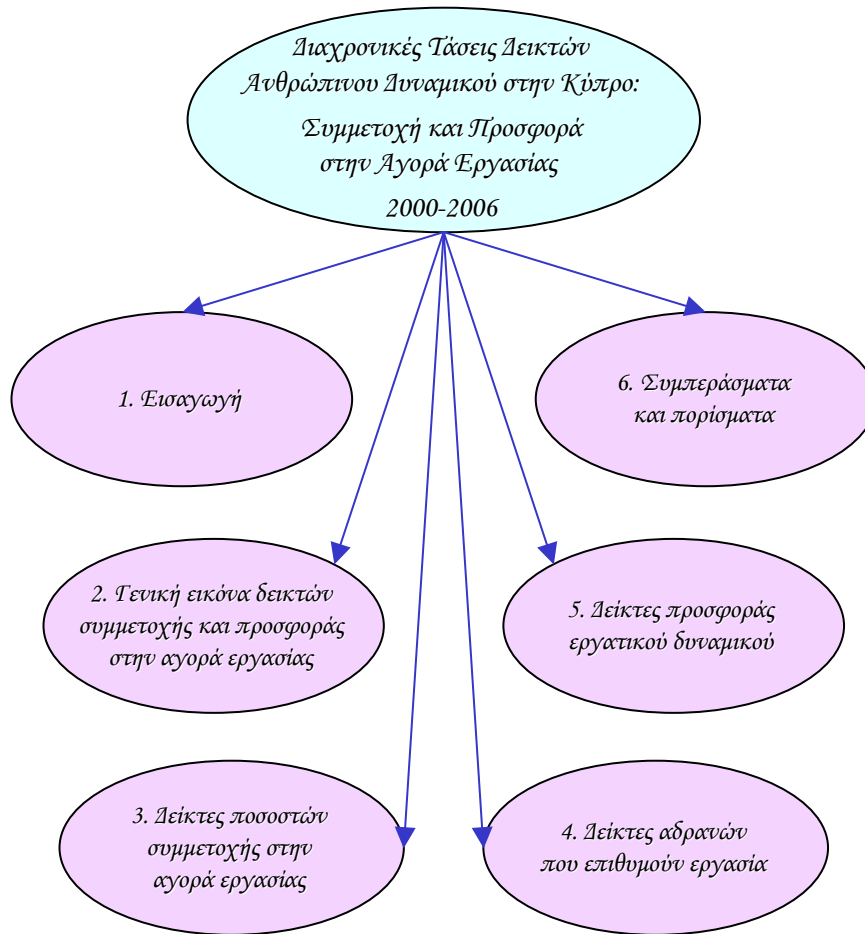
Διαχρονικές Τάσεις Δεικτών Ανθρώπινου Δυναμικού στην Κύπρο:

Συμμετοχή και Προσφορά στην Αγορά Εργασίας

2000-2006

1. Εισαγωγή

6. Συμπεράσματα και πορίσματα

2. Γενική εικόνα δεικτών συμμετοχής και προσφοράς στην αγορά εργασίας

5. Δείκτες προσφοράς εργατικού δυναμικού

3. Δείκτες ποσοστών συμμετοχής στην αγορά εργασίας

4. Δείκτες αδρανών που επιθυμούν εργασία